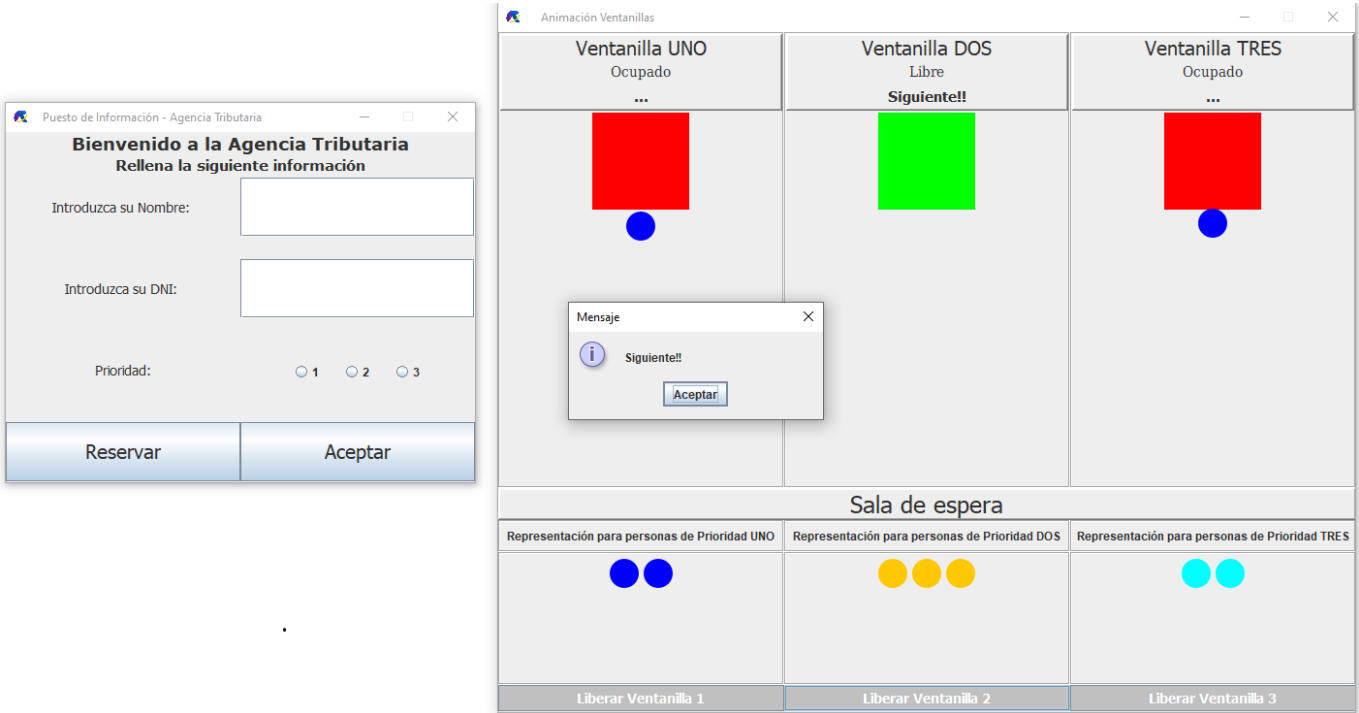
Puesto de Información - Agencia Tributaria

Bienvenido a la Agencia Tributaria
Rellena la siguiente información

Introduzca su Nombre:

Introduzca su DNI:

Prioridad: 1 2 3

Reservar Aceptar

Animación Ventanillas

Ventanilla UNO
Ocupado
...

Ventanilla DOS
Libre
Siguiente!!

Ventanilla TRES
Ocupado
...

Mensaje
Siguiente!!
Aceptar

Sala de espera

Representación para personas de Prioridad UNO

Representación para personas de Prioridad DOS

Representación para personas de Prioridad TRES

Liberar Ventanilla 1

Liberar Ventanilla 2

Liberar Ventanilla 3